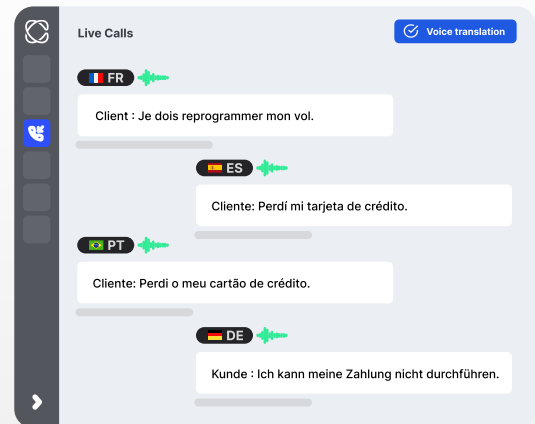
Live Calls

Voice translation

FR

Client : Je dois reprogrammer mon vol.

ES

Cliente: Perdí mi tarjeta de crédito.

PT

Cliente: Perdi o meu cartão de crédito.

DE

Kunde : Ich kann meine Zahlung nicht durchführen.